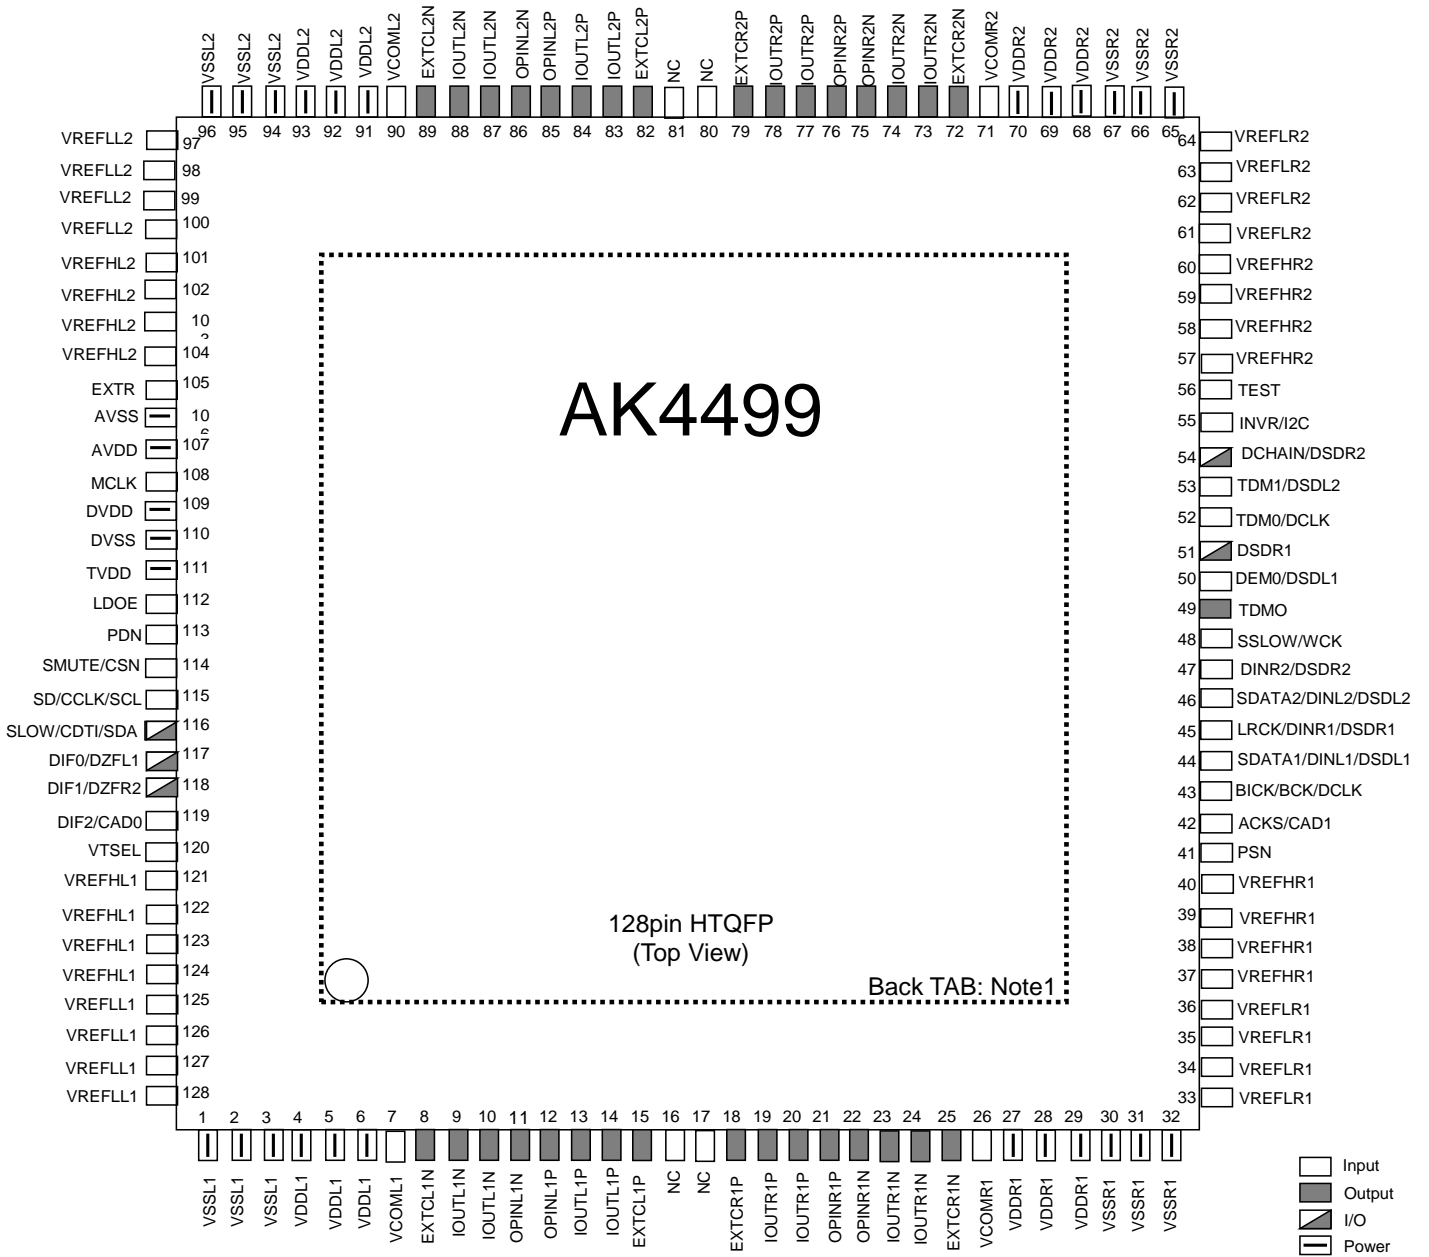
VSSL2 VSSL2 VSSL2 VDDL2 VDDL2 VDDL2 VCOML2 EXTCL2N IOUTL2N IOUTL2N OPINL2N OPINL2P IOUTL2P IOUTL2P EXTCL2P NC NC EXTCR2P IOUTR2P IOUTR2P OPINR2P OPINR2N IOUTR2N IOUTR2N EXTCR2N VCOMR2 VDDR2 VDDR2 VDDR2 VSSR2 VSSR2 VSSR2

96 95 94 93 92 91 90 89 88 87 86 85 84 83 82 81 80 79 78 77 76 75 74 73 72 71 70 69 68 67 66 65

VREFLL2 97
VREFLL2 98
VREFLL2 99
VREFLL2 100
VREFHL2 101
VREFHL2 102
VREFHL2 103
VREFHL2 104
EXTR 105
AVSS 106
AVDD 107
MCLK 108
DVDD 109
DVSS 110
TVDD 111
LDOE 112
PDN 113
SMUTE/CSN 114
SD/CCLK/SCL 115
SLOW/CDTI/SDA 116
DIF0/DZFL1 117
DIF1/DZFR2 118
DIF2/CAD0 119
VTSEL 120
VREFHL1 121
VREFHL1 122
VREFHL1 123
VREFHL1 124
VREFLL1 125
VREFLL1 126
VREFLL1 127
VREFLL1 128

64 VREFLR2
63 VREFLR2
62 VREFLR2
61 VREFLR2
60 VREFHR2
59 VREFHR2
58 VREFHR2
57 VREFHR2
56 TEST
55 INVR/I2C
54 DCHAIN/DSDR2
53 TDM1/DSDL2
52 TDM0/DCLK
51 DSDR1
50 DEM0/DSDL1
49 TDMO
48 SSLOW/WCK
47 DINR2/DSDR2
46 SDATA2/DINL2/DSDL2
45 LRCK/DINR1/DSDR1
44 SDATA1/DINL1/DSDL1
43 BICK/BCK/DCLK
42 ACKS/CAD1
41 PSN
40 VREFHR1
39 VREFHR1
38 VREFHR1
37 VREFHR1
36 VREFLR1
35 VREFLR1
34 VREFLR1
33 VREFLR1

AK4499

128pin HTQFP
(Top View)

Back TAB: Note1

1 2 3 4 5 6 7 8 9 10 11 12 13 14 15 16 17 18 19 20 21 22 23 24 25 26 27 28 29 30 31 32

VSSL1 VSSL1 VSSL1 VDDL1 VDDL1 VDDL1 VCOML1 EXTCL1N IOUTL1N IOUTL1N OPINL1N OPINL1P IOUTL1P IOUTL1P EXTCL1P NC NC EXTCR1P IOUTR1P IOUTR1P OPINR1P OPINR1N IOUTR1N IOUTR1N EXTCR1N VCOMR1 VDDR1 VDDR1 VDDR1 VSSR1 VSSR1 VSSR1

Input
Output
I/O
Power